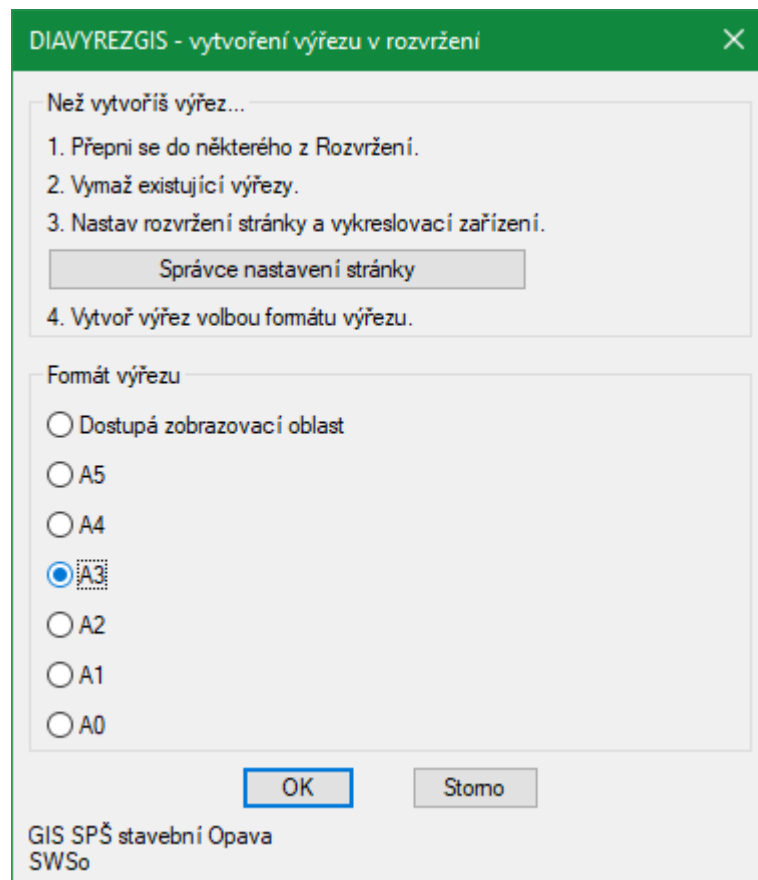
DIAVYREZGIS - vytvoření výřezu v rozvržení
✕

Než vytvoříš výřez...

1. Přepni se do některého z Rozvržení.
2. Vymaž existující výřezy.
3. Nastav rozvržení stránky a vykreslovací zařízení.

Správce nastavení stránky

4. Vytvoř výřez volbou formátu výřezu.

Formát výřezu

Dostupá zobrazovací oblast
A5
A4
A3
A2
A1
A0

OK
Storno

GIS SPŠ stavební Opava
SWSo